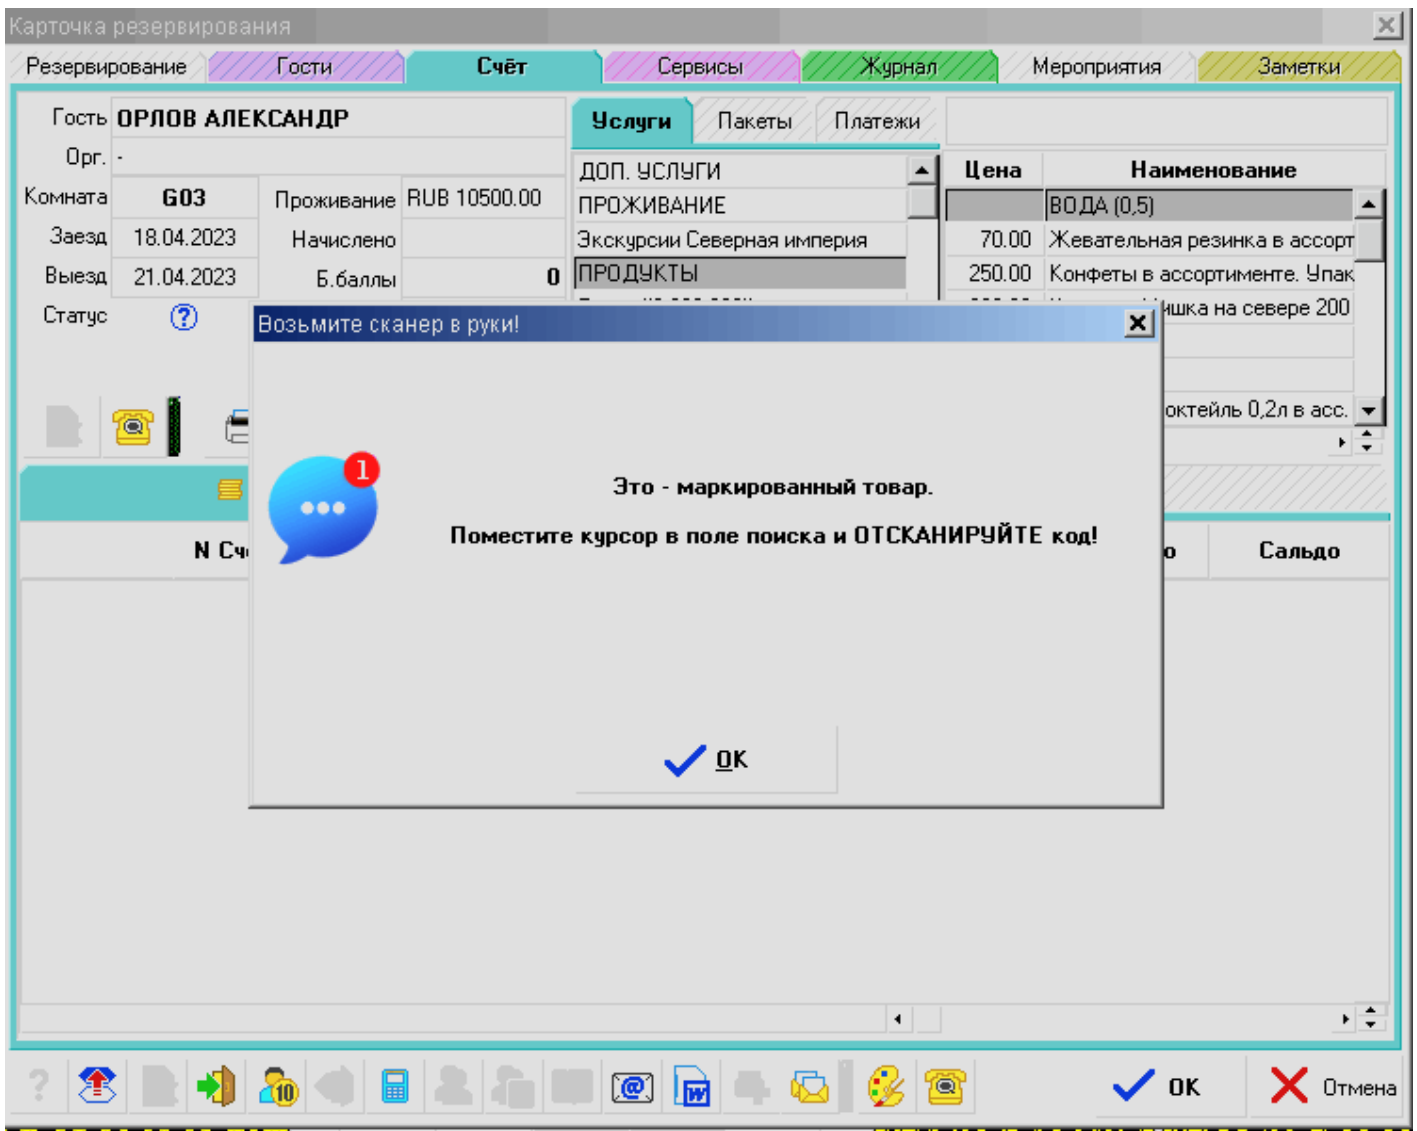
Карточка резервирования

Резервирование | Гости | Счёт | Сервисы | Журнал | Мероприятия | Заметки

Гость ОРЛОВ АЛЕКСАНДР
Орг. -
Комната G03 Проживание RUB 10500.00
Заезд 18.04.2023 Начислено
Выезд 21.04.2023 Б.баллы 0
Статус

Услуги | Пакеты | Платежи

ДОП. УСЛУГИ
ПРОЖИВАНИЕ
Экскурсии Северная империя
ПРОДУКТЫ

| Цена | Наименование |
|---|---|
| | ВОДА (0,5) |
| 70.00 | Жевательная резинка в ассорт |
| 250.00 | Конфеты в ассортименте. Упак |
| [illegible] | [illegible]шка на севере 200 |
| | октейль 0,2л в асс. |

N Сч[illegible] | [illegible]о | Сальдо

Возьмите сканер в руки!

1

Это - маркированный товар.

Поместите курсор в поле поиска и ОТСКАНИРУЙТЕ код!

OK

10

OK Отмена